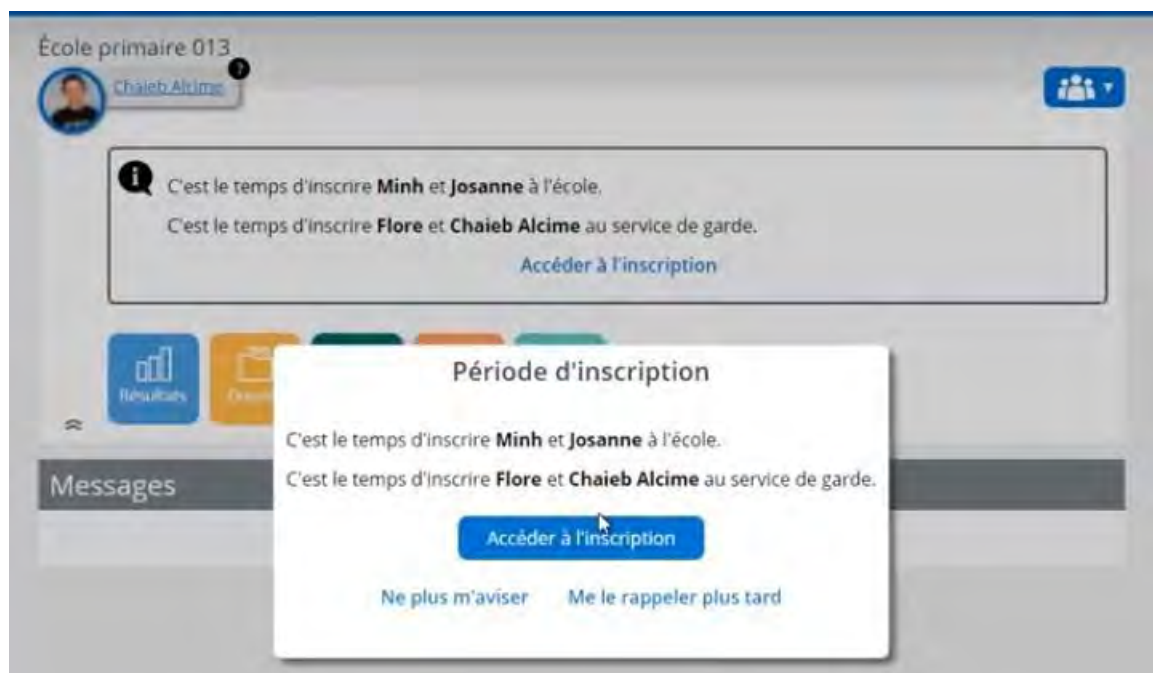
École primaire 013

Chaieb Alcime

C'est le temps d'inscrire **Minh** et **Josanne** à l'école.

C'est le temps d'inscrire **Flore** et **Chaieb Alcime** au service de garde.

Accéder à l'inscription

Résultats

Docu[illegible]

Messages

Période d'inscription

C'est le temps d'inscrire **Minh** et **Josanne** à l'école.

C'est le temps d'inscrire **Flore** et **Chaieb Alcime** au service de garde.

Accéder à l'inscription

Ne plus m'aviser

Me le rappeler plus tard